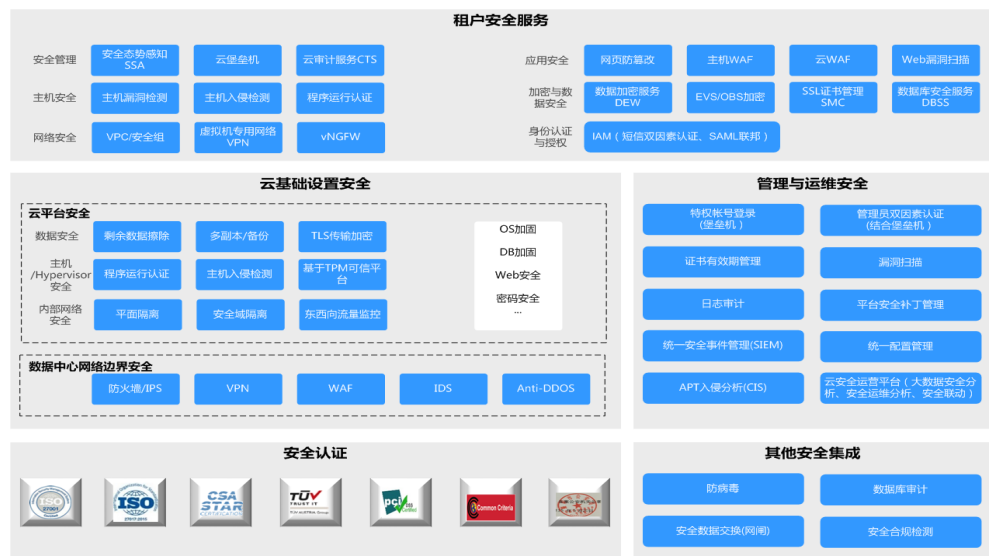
租户安全服务

安全管理
安全态势感知 SSA
云堡垒机
云审计服务CTS

主机安全
主机漏洞检测
主机入侵检测
程序运行认证

网络安全
VPC/安全组
虚拟机专用网络 VPN
vNGFW

应用安全
网页防篡改
主机WAF
云WAF
Web漏洞扫描

加密与数据安全
数据加密服务 DEW
EVS/OBS加密
SSL证书管理 SMC
数据库安全服务 DBSS

身份认证与授权
IAM（短信双因素认证、SAML联邦）

云基础设置安全

云平台安全
数据安全
剩余数据擦除
多副本/备份
TLS传输加密

主机/Hypervisor安全
程序运行认证
主机入侵检测
基于TPM可信平台

内部网络安全
平面隔离
安全域隔离
东西向流量监控

OS加固
DB加固
Web安全
密码安全
...

数据中心网络边界安全
防火墙/IPS
VPN
WAF
IDS
Anti-DDOS

管理与运维安全
特权帐号登录（堡垒机）
管理员双因素认证（结合堡垒机）
证书有效期管理
漏洞扫描
日志审计
平台安全补丁管理
统一安全事件管理(SIEM)
统一配置管理
APT入侵分析(CIS)
云安全运营平台（大数据安全分析、安全运维分析、安全联动）

安全认证
ISO 27001
ISO
CSA STAR
TÜV
pci
Common Criteria

其他安全集成
防病毒
数据库审计
安全数据交换(网闸)
安全合规检测